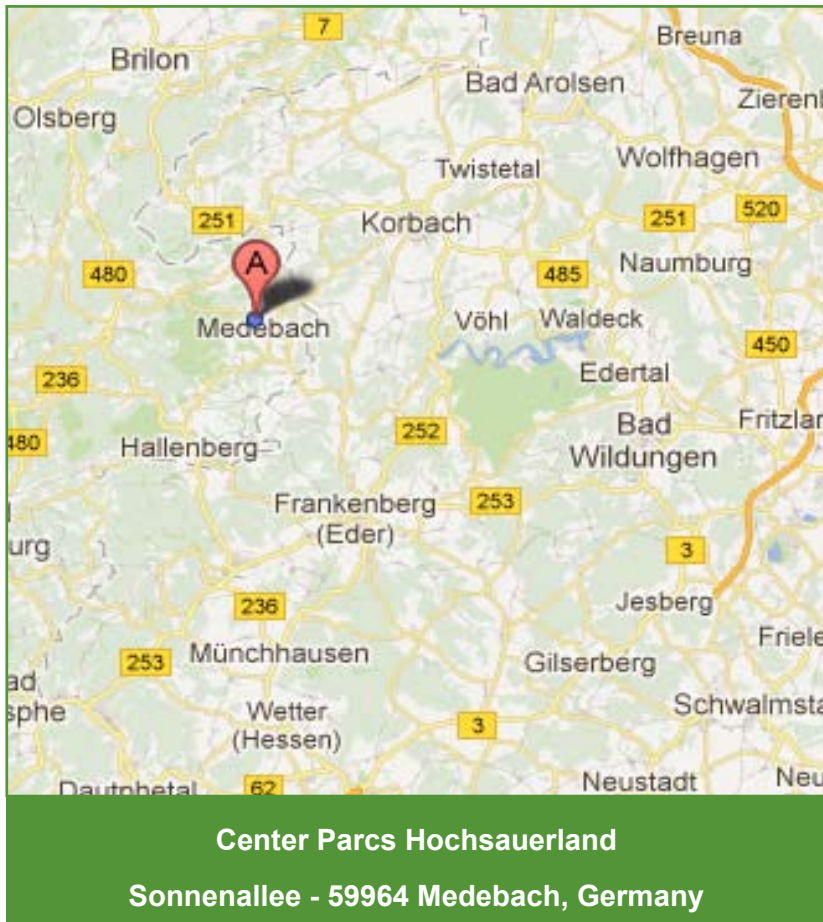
7
Breuna
Brilon
Bad Arolsen
Zierenb
Olsberg
Twistetal
Wolfhagen
251
Korbach
251
520
A
480
485
Naumburg
Medebach
Vöhl
Waldeck
450
236
Edertal
Bad
Fritzlar
480
Hallenberg
252
Wildungen
Frankenberg
253
(Eder)
urg
3
Jesberg
236
Friele
253
Münchhausen
Gilserberg
ad
sphe
Wetter
Schwalmsta
(Hessen)
3
Dautphetal
62
Neustadt
Neu

Center Parcs Hochsauerland

Sonnenallee - 59964 Medebach, Germany